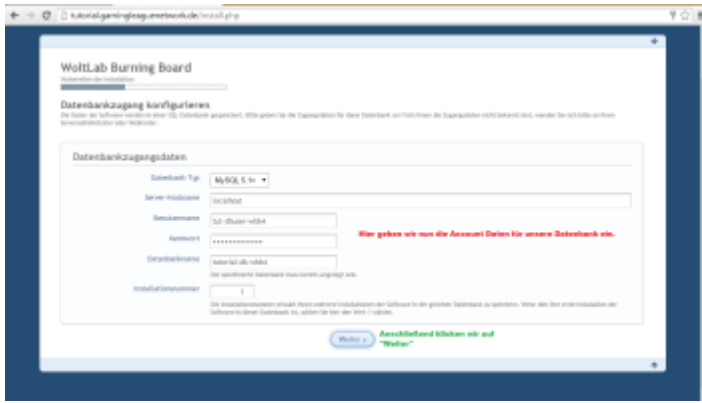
tutorial.gamingleague.enetwork.de/install.php

WoltLab Burning Board
Vorbereiten der Installation

Datenbankzugang konfigurieren
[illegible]

Datenbankzugangsdaten
Datenbank-Typ MySQL 5 ▾
Server-Hostname localhost
Benutzername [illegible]
Kennwort ••••••••••••••
Datenbankname tutorial-db-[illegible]
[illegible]
Installationsnummer 1
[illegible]

Hier geben wir nun die Account Daten für unsere Datenbank ein.

Weiter »
Anschließend klicken wir auf "Weiter"